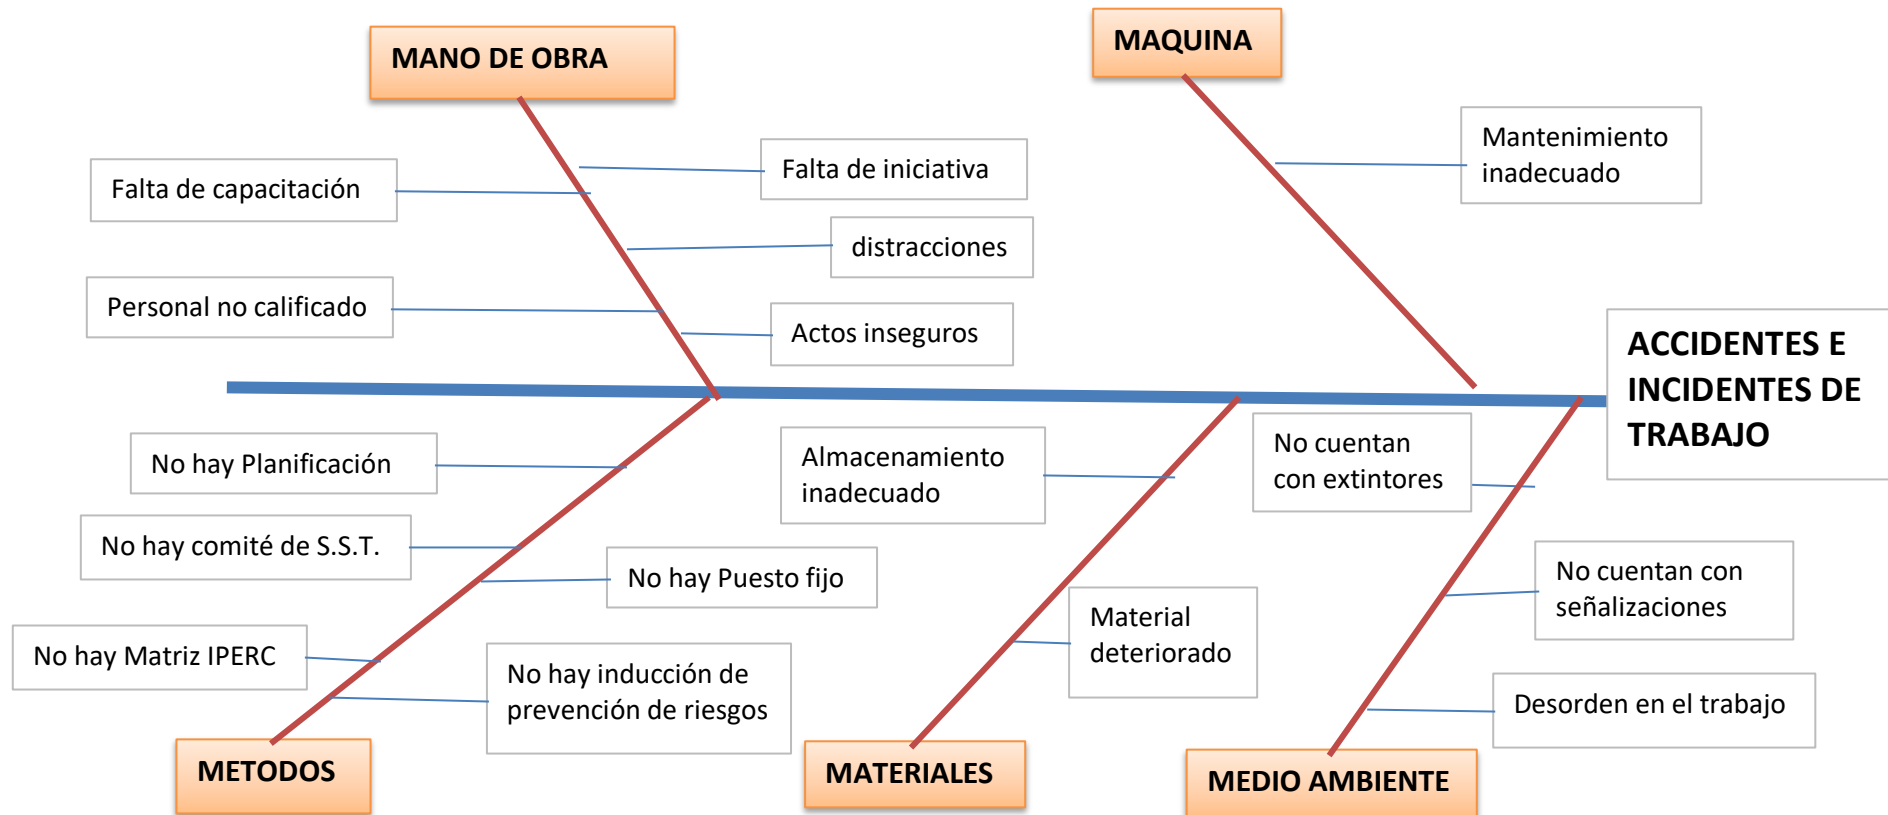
MANO DE OBRA

Falta de capacitación

Falta de iniciativa

distracciones

Personal no calificado

Actos inseguros

MAQUINA

Mantenimiento inadecuado

ACCIDENTES E INCIDENTES DE TRABAJO

No hay Planificación

No hay comité de S.S.T.

No hay Puesto fijo

No hay Matriz IPERC

No hay inducción de prevención de riesgos

METODOS

Almacenamiento inadecuado

Material deteriorado

MATERIALES

No cuentan con extintores

No cuentan con señalizaciones

Desorden en el trabajo

MEDIO AMBIENTE